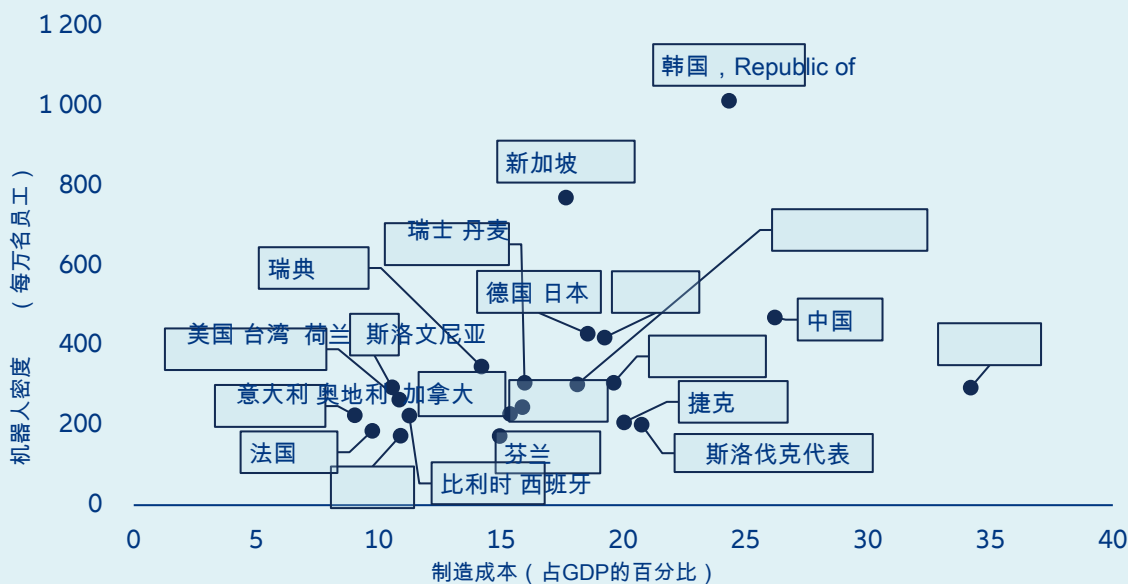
1 200
1 000
800
600
400
200
0

机器人密度 （每万名员工）

韩国，Republic of
新加坡
瑞士 丹麦
瑞典
德国 日本
中国
美国 台湾 荷兰
斯洛文尼亚
意大利 奥地利 加拿大
捷克
法国
芬兰
斯洛伐克代表
比利时 西班牙

0 5 10 15 20 25 30 35 40

制造成本（占GDP的百分比）